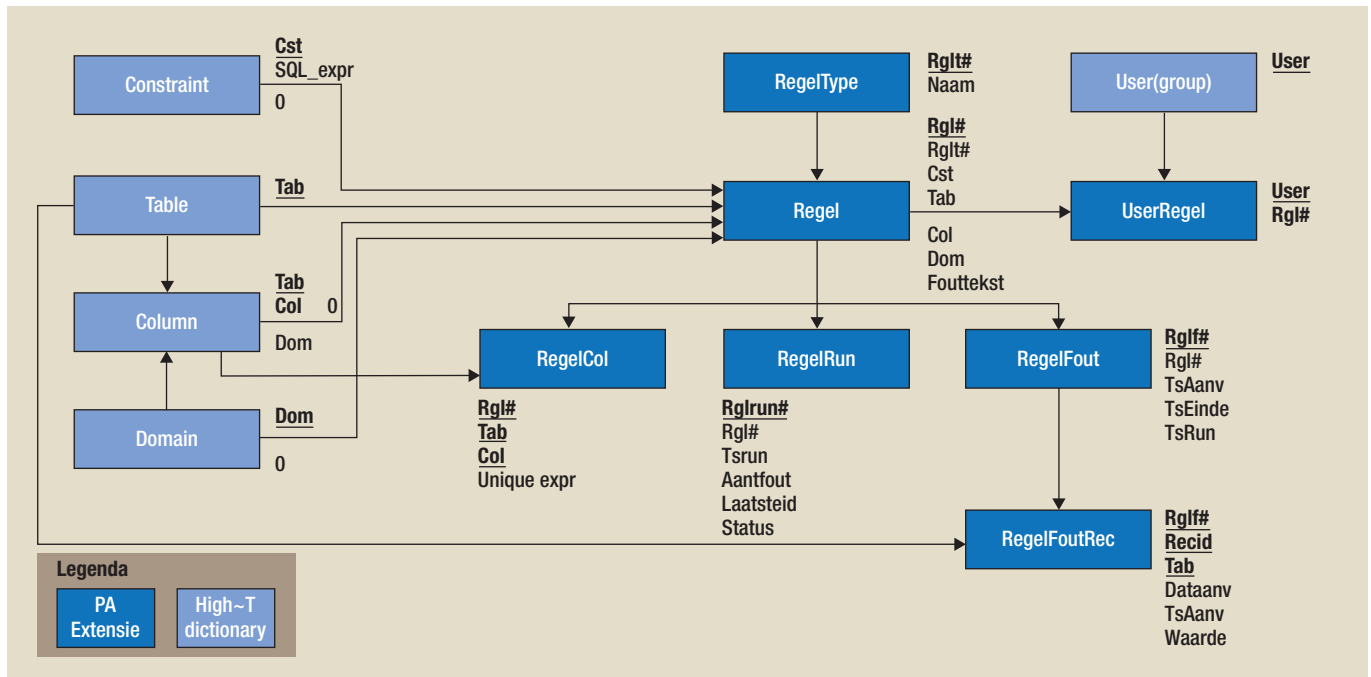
Constraint
Cst
SQL_expr
0

RegelType
Rglt#
Naam

User(group)
User

Table
Tab

Regel
Rgl#
Rglt#
Cst
Tab
Col
Dom
Fouttekst

UserRegel
User
Rgl#

Column
Tab
Col
0
Dom

Domain
Dom
0

RegelCol
Rgl#
Tab
Col
Unique expr

RegelRun
Rglrun#
Rgl#
Tsrun
Aantfout
Laatsteid
Status

RegelFout
Rglf#
Rgl#
TsAanv
TsEinde
TsRun

RegelFoutRec
Rglf#
Recid
Tab
Dataanv
TsAanv
Waarde

Legenda
PA Extensie
High~T dictionary